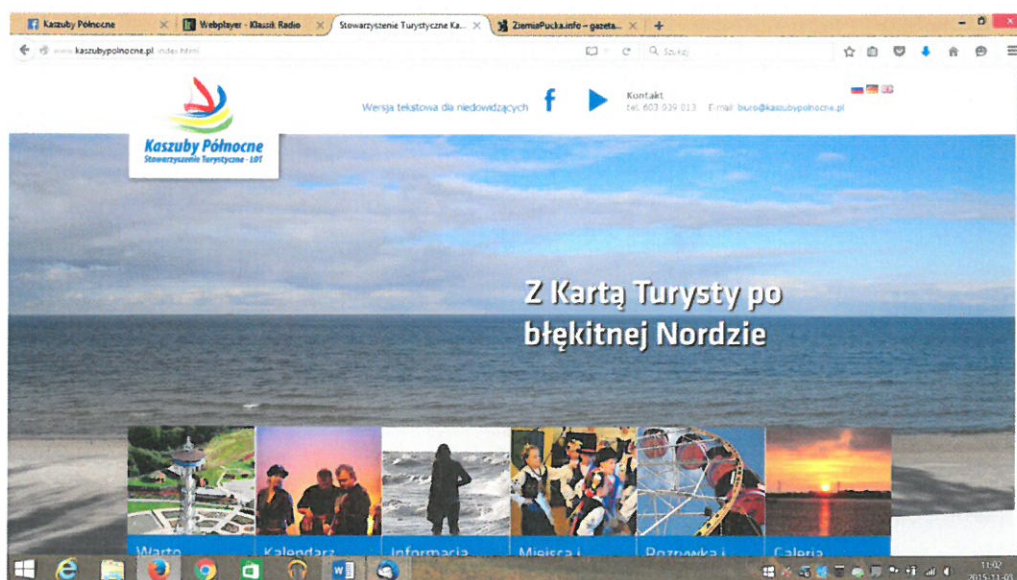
Kaszuby Północne
Webplayer - Klaszê Radio
Stowarzyszenie Turystyczne Ka...
ZiemiaPucka.info – gazeta...

www.kaszubypolnocne.pl/index.html

Szukaj

Kaszuby Północne
Stowarzyszenie Turystyczne - LOT

Wersja tekstowa dla niedowidzących

Kontakt
tel. 603 039 013 E-mail: biuro@kaszubypolnocne.pl

Z Kartą Turysty po błękitnej Nordzie

Warto
Kalendarz
Informacja
Miejsca i
Rozrywka i
Galeria

11:02
2015-11-05